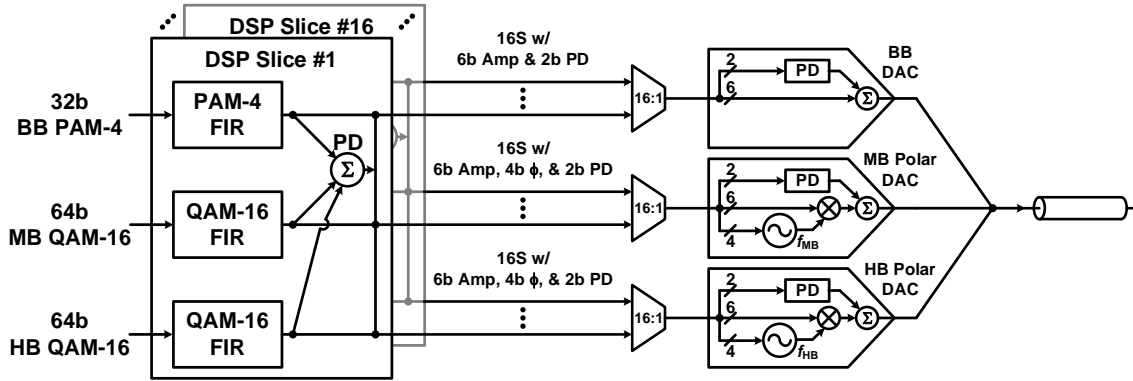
DSP Slice #16

DSP Slice #1

32b
BB PAM-4

PAM-4
FIR

PD

Σ

64b
MB QAM-16

QAM-16
FIR

64b
HB QAM-16

QAM-16
FIR

16S w/
6b Amp & 2b PD

16S w/
6b Amp, 4b $\phi$, & 2b PD

16S w/
6b Amp, 4b $\phi$, & 2b PD

16:1

16:1

16:1

2
6
PD
Σ
BB
DAC

2
6
4
PD
Σ
$f_{MB}$
MB Polar
DAC

2
6
4
PD
Σ
$f_{HB}$
HB Polar
DAC